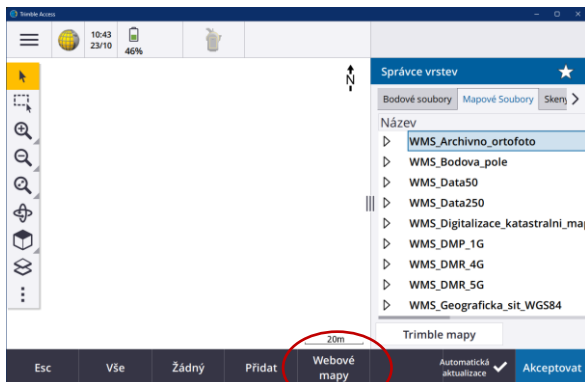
Trimble Access

10:43
23/10

46%

N

20m

Správce vrstev

Bodové soubory

Mapové Soubory

Skeny

Název

WMS_Archivno_ortofoto

WMS_Bodova_pole

WMS_Data50

WMS_Data250

WMS_Digitalizace_katastralni_map

WMS_DMP_1G

WMS_DMR_4G

WMS_DMR_5G

WMS_Geograficka_sit_WGS84

Trimble mapy

Esc

Vše

Žádný

Přidat

Webové mapy

Automatická aktualizace

Akceptovat